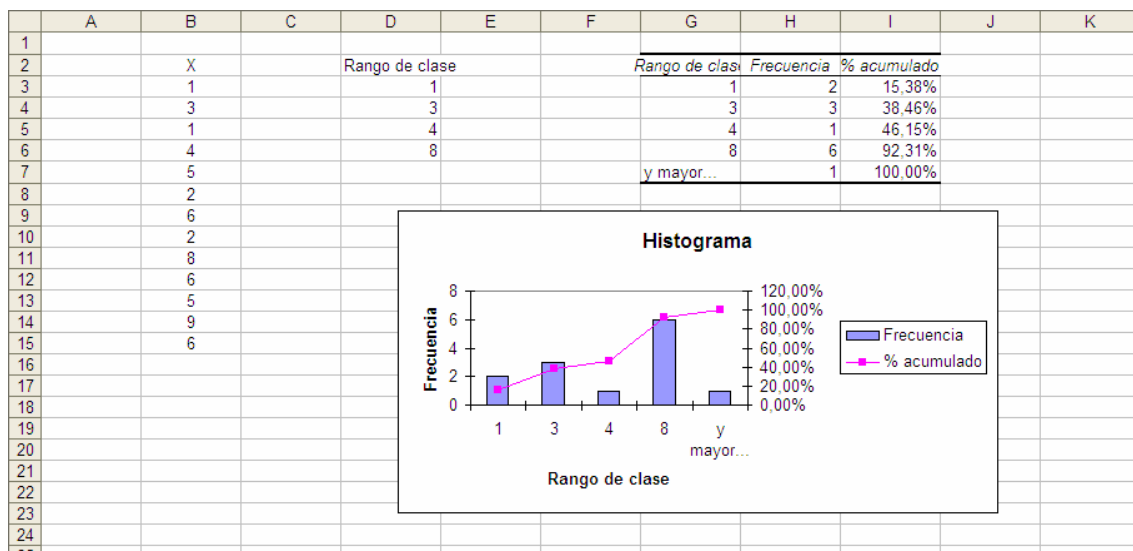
| | A | B | C | D | E | F | G | H | I | J | K |
|---|---|---|---|---|---|---|---|---|---|---|---|
| 1 | | | | | | | | | | | |
| 2 | | X | | Rango de clase | | | Rango de clas | Frecuencia | % acumulado | | |
| 3 | | 1 | | 1 | | | 1 | 2 | 15,38% | | |
| 4 | | 3 | | 3 | | | 3 | 3 | 38,46% | | |
| 5 | | 1 | | 4 | | | 4 | 1 | 46,15% | | |
| 6 | | 4 | | 8 | | | 8 | 6 | 92,31% | | |
| 7 | | 5 | | | | | y mayor... | 1 | 100,00% | | |
| 8 | | 2 | | | | | | | | | |
| 9 | | 6 | | | | | | | | | |
| 10 | | 2 | | | | | | | | | |
| 11 | | 8 | | | | | | | | | |
| 12 | | 6 | | | | | | | | | |
| 13 | | 5 | | | | | | | | | |
| 14 | | 9 | | | | | | | | | |
| 15 | | 6 | | | | | | | | | |
| 16 | | | | | | | | | | | |
| 17 | | | | | | | | | | | |
| 18 | | | | | | | | | | | |
| 19 | | | | | | | | | | | |
| 20 | | | | | | | | | | | |
| 21 | | | | | | | | | | | |
| 22 | | | | | | | | | | | |
| 23 | | | | | | | | | | | |
| 24 | | | | | | | | | | | |

Histograma

Frecuencia
8
6
4
2
0

120,00%
100,00%
80,00%
60,00%
40,00%
20,00%
0,00%

1 3 4 8 y mayor...

Rango de clase

Frecuencia
% acumulado